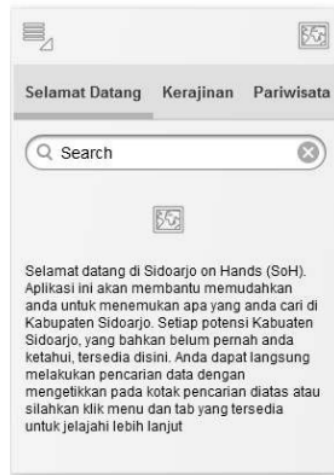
Selamat Datang Kerajinan Pariwisata

Search

Selamat datang di Sidoarjo on Hands (SoH). Aplikasi ini akan membantu memudahkan anda untuk menemukan apa yang anda cari di Kabupaten Sidoarjo. Setiap potensi Kabuaten Sidoarjo, yang bahkan belum pernah anda ketahui, tersedia disini. Anda dapat langsung melakukan pencarian data dengan mengetikkan pada kotak pencarian diatas atau silahkan klik menu dan tab yang tersedia untuk jelajahi lebih lanjut